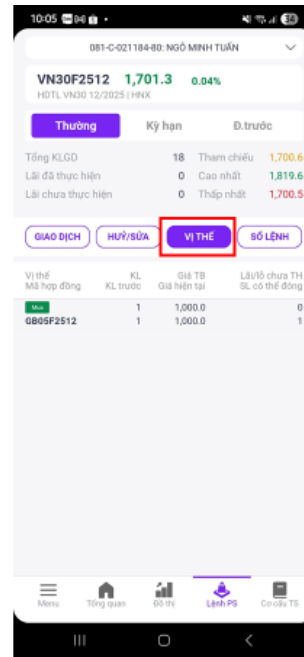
10:05

081-C-021184-80: NGÔ MINH TUẤN

VN30F2512 1,701.3 0.04%
HĐTL VN30 12/2025 | HNX

Thường Kỳ hạn Đ.trước

| Tổng KLGD | 18 | Tham chiếu | 1,700.6 |
|---|---|---|---|
| Lãi đã thực hiện | 0 | Cao nhất | 1,819.6 |
| Lãi chưa thực hiện | 0 | Thấp nhất | 1,700.5 |

GIAO DỊCH HUỶ/SỬA VỊ THẾ SỐ LỆNH

| Vị thế<br>Mã hợp đồng | KL<br>KL trước | Giá TB<br>Giá hiện tại | Lãi/lỗ chưa TH<br>SL có thể đóng |
|---|---|---|---|
| Mua<br>GB05F2512 | 1<br>1 | 1,000.0<br>1,000.0 | 0<br>1 |

Menu Tổng quan Đồ thị Lệnh PS Cơ cấu TS